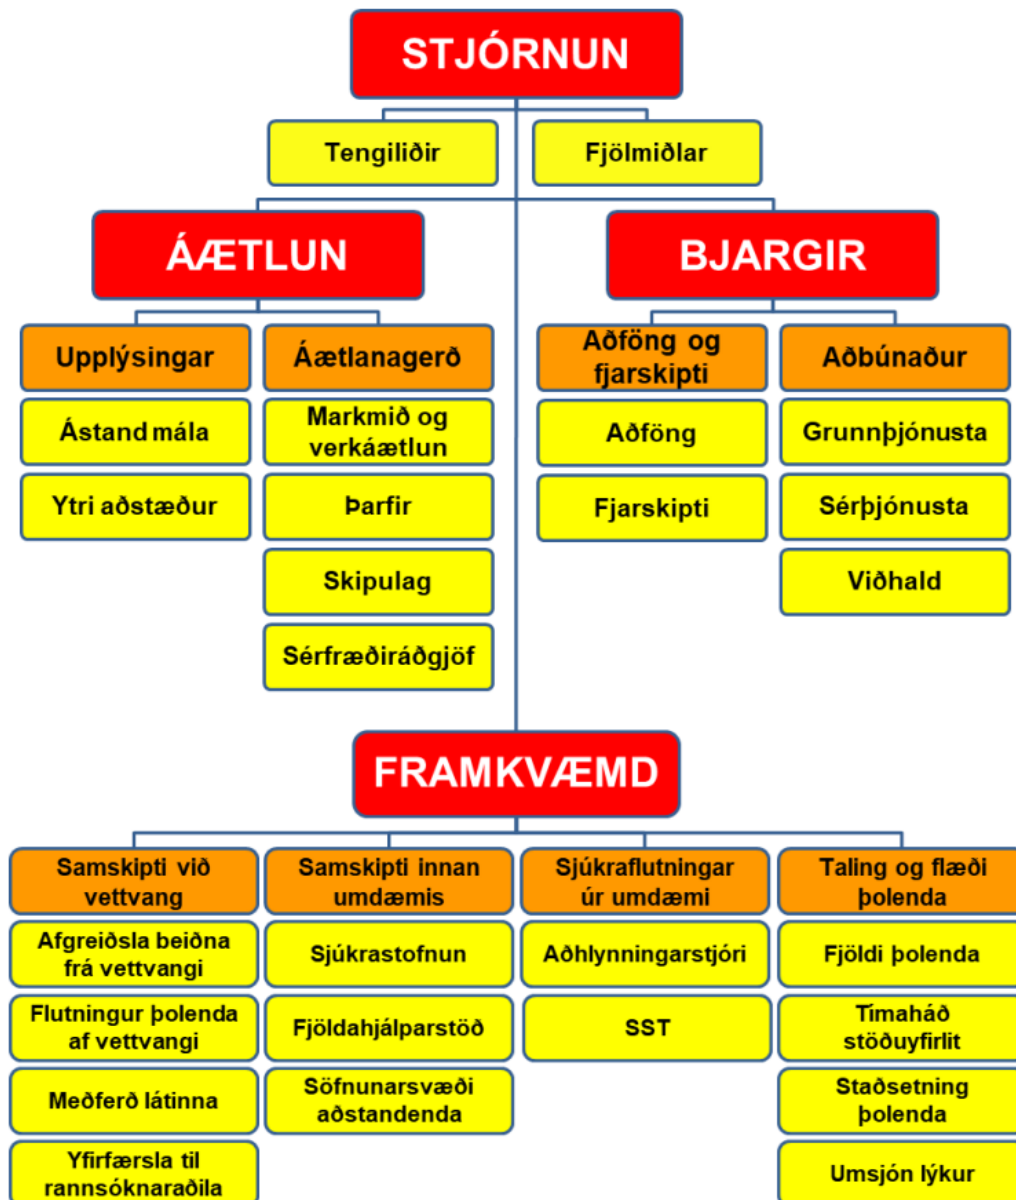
STJÓRNUN

Tengiliðir

Fjölmiðlar

ÁÆTLUN

Upplýsingar

Ástand mála

Ytri aðstæður

Áætlanagerð

Markmið og verkáætlun

Þarfir

Skipulag

Sérfræðiráðgjöf

BJARGIR

Aðföng og fjarskipti

Aðföng

Fjarskipti

Aðbúnaður

Grunnþjónusta

Sérþjónusta

Viðhald

FRAMKVÆMD

Samskipti við vettvang

Afgreiðsla beiðna frá vettvangi

Flutningur þolenda af vettvangi

Meðferð látinna

Yfirfærsla til rannsóknaraðila

Samskipti innan umdæmis

Sjúkrastofnun

Fjöldahjálparstöð

Söfnunarsvæði aðstandenda

Sjúkraflutningar úr umdæmi

Aðhlynningarstjóri

SST

Taling og flæði þolenda

Fjöldi þolenda

Tímaháð stöðuyfirlit

Staðsetning þolenda

Umsjón lýkur